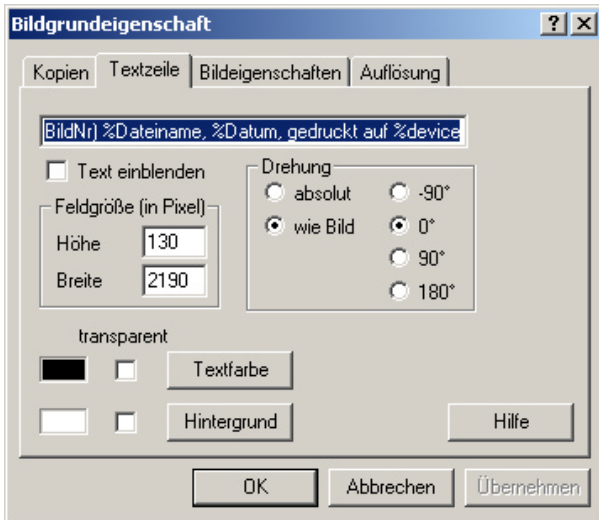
Bildgrundeigenschaft

?

Kopien

Textzeile

Bildeigenschaften

Auflösung

BildNr) %Dateiname, %Datum, gedruckt auf %device

Text einblenden

Feldgröße (in Pixel)

Höhe 130

Breite 2190

Drehung

absolut

wie Bild

-90°

0°

90°

180°

transparent

Textfarbe

Hintergrund

Hilfe

OK

Abbrechen

Übernehmen